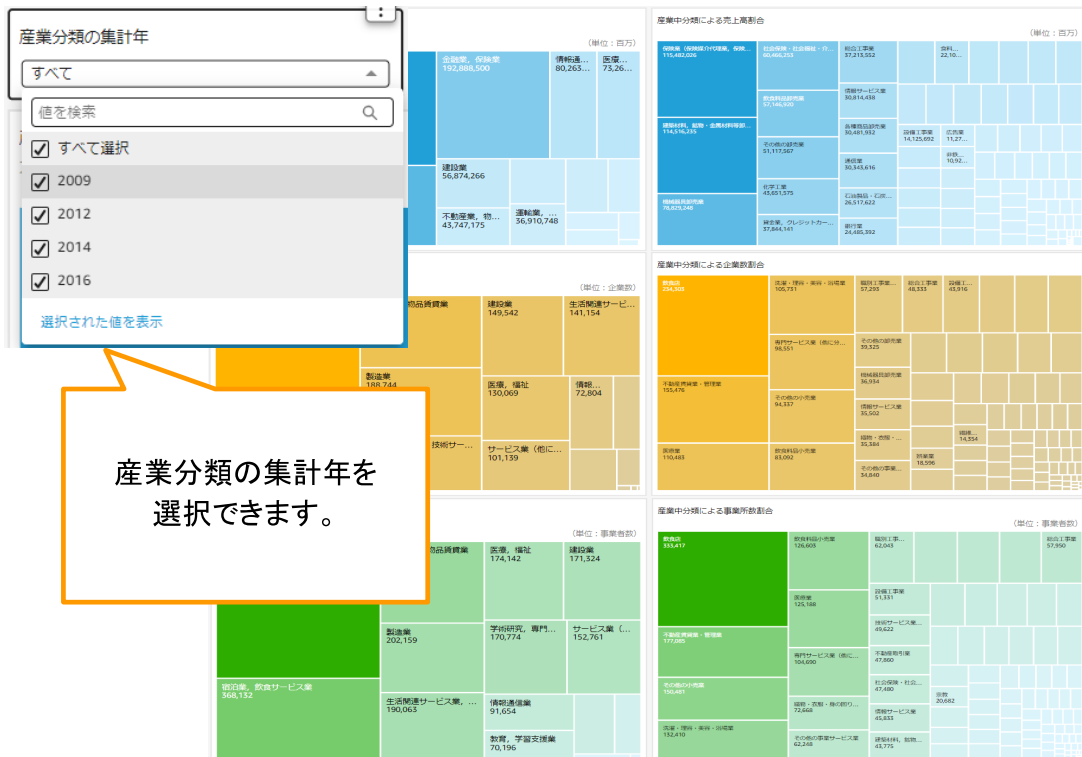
産業分類の集計年

すべて

値を検索

すべて選択

2009

2012

2014

2016

選択された値を表示

産業分類の集計年を選択できます。

(単位：百万)

金融業，保険業
192,888,500

情報通...
80,263...

医療...
73,26...

建設業
56,874,266

不動産業，物...
43,747,175

運輸業，...
36,910,748

産業中分類による売上高割合

(単位：百万)

保険業（保険媒介代理業，保険...
115,482,026

社会保険・社会福祉・介...
60,465,253

総合工事業
37,213,552

資料...
22,10...

建築材料，鉱物・金属材料等卸...
114,516,255

飲食料品卸売業
57,146,400

情報サービス業
30,814,438

各種商品小売業
30,481,932

設備工事業
14,125,692

広告業
11,27...

その他の小売業
51,117,567

通信業
30,343,616

鉄鋼...
10,92...

化学工業
45,651,375

石油製品・石炭...
26,517,622

機械器具卸売業
78,829,248

貸金業，クレジットカー...
37,844,141

銀行業
24,485,392

(単位：企業数)

物品賃貸業

建設業
149,542

生活関連サービ...
141,154

製造業
188,744

医療，福祉
130,069

情報...
72,804

技術サー...

サービス業（他に...
101,139

産業中分類による企業数割合

(単位：企業数)

飲食店
234,308

洗濯・理容・美容・浴場業
105,731

職別工事業
57,293

総合工事業
48,333

設備工...
43,916

専門サービス業（他に分...
96,551

その他の卸売業
39,325

機械器具卸売業
36,934

不動産賃貸業・管理業
155,476

その他の小売業
94,337

情報サービス業
35,502

織物・衣服・...
35,384

...
14,354

医療業
110,465

飲食料品小売業
63,092

その他の事業サー...
34,840

宗教
18,556

(単位：事業者数)

物品賃貸業

医療，福祉
174,142

建設業
171,324

製造業
202,159

学術研究，専門...
170,774

サービス業（...
152,761

宿泊業，飲食サービス業
368,132

生活関連サービス業，...
190,063

情報通信業
91,654

教育，学習支援業
70,196

産業中分類による事業所数割合

(単位：事業者数)

飲食店
333,417

飲食料品小売業
126,605

職別工事...
62,043

総合工事業
57,950

医療業
125,188

設備工事業
51,331

技術サービス...
49,622

不動産賃貸...
47,860

専門サービス業（他に...
104,690

社会保険・社会...
47,480

不動産賃貸業・管理業
177,085

宗教
20,682

その他の小売業
150,481

織物・衣服・身の回り...
72,668

情報サービス業
45,833

洗濯・理容・美容・浴場業
152,410

その他の事業サービス業
62,248

建築材料，鉱物...
43,775